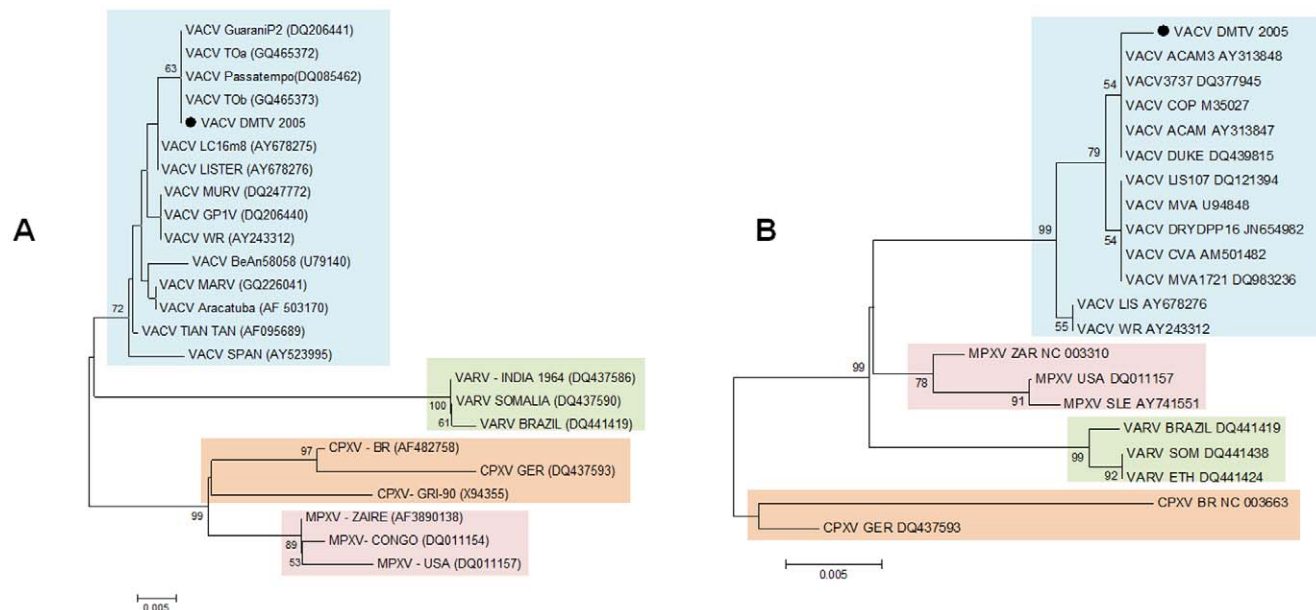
A

VACV GuaraniP2 (DQ206441)
VACV TOa (GQ465372)
63
VACV Passatempo(DQ085462)
VACV TOb (GQ465373)
VACV DMTV 2005
VACV LC16m8 (AY678275)
VACV LISTER (AY678276)
VACV MURV (DQ247772)
VACV GP1V (DQ206440)
VACV WR (AY243312)
VACV BeAn58058 (U79140)
VACV MARV (GQ226041)
VACV Aracatuba (AF 503170)
72
VACV TIAN TAN (AF095689)
VACV SPAN (AY523995)
VARV - INDIA 1964 (DQ437586)
100
VARV SOMALIA (DQ437590)
61
VARV BRAZIL (DQ441419)
97
CPXV - BR (AF482758)
CPXV GER (DQ437593)
CPXV- GRI-90 (X94355)
99
MPXV - ZAIRE (AF3890138)
89
MPXV- CONGO (DQ011154)
53
MPXV - USA (DQ011157)
0.005

B

VACV DMTV 2005
VACV ACAM3 AY313848
54
VACV3737 DQ377945
VACV COP M35027
VACV ACAM AY313847
79
VACV DUKE DQ439815
VACV LIS107 DQ121394
VACV MVA U94848
99
VACV DRYDPP16 JN654982
54
VACV CVA AM501482
VACV MVA1721 DQ983236
VACV LIS AY678276
55
VACV WR AY243312
99
MPXV ZAR NC 003310
78
MPXV USA DQ011157
91
MPXV SLE AY741551
VARV BRAZIL DQ441419
99
VARV SOM DQ441438
92
VARV ETH DQ441424
CPXV BR NC 003663
CPXV GER DQ437593
0.005